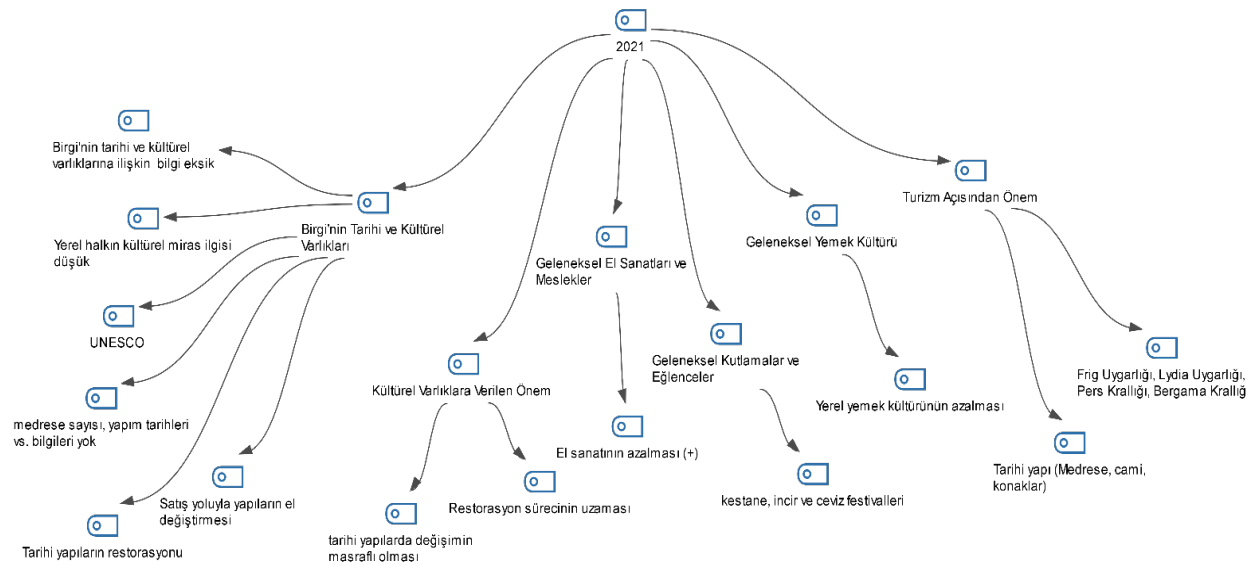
2021

Birgi'nin tarihi ve kültürel varlıklarına ilişkin bilgi eksik

Birgi'nin Tarihi ve Kültürel Varlıkları

Yerel halkın kültürel miras ilgisi düşük

UNESCO

medrese sayısı, yapım tarihleri vs. bilgileri yok

Satış yoluyla yapıların el değiştirmesi

Tarihi yapıların restorasyonu

Geleneksel El Sanatları ve Meslekler

Kültürel Varlıklara Verilen Önem

tarihi yapılarda değişimin masraflı olması

Restorasyon sürecinin uzaması

El sanatının azalması (+)

Geleneksel Kutlamalar ve Eğlenceler

kestane, incir ve ceviz festivalleri

Geleneksel Yemek Kültürü

Yerel yemek kültürünün azalması

Turizm Açısından Önem

Tarihi yapı (Medrese, cami, konaklar)

Frig Uygarlığı, Lydia Uygarlığı, Pers Krallığı, Bergama Krallığ